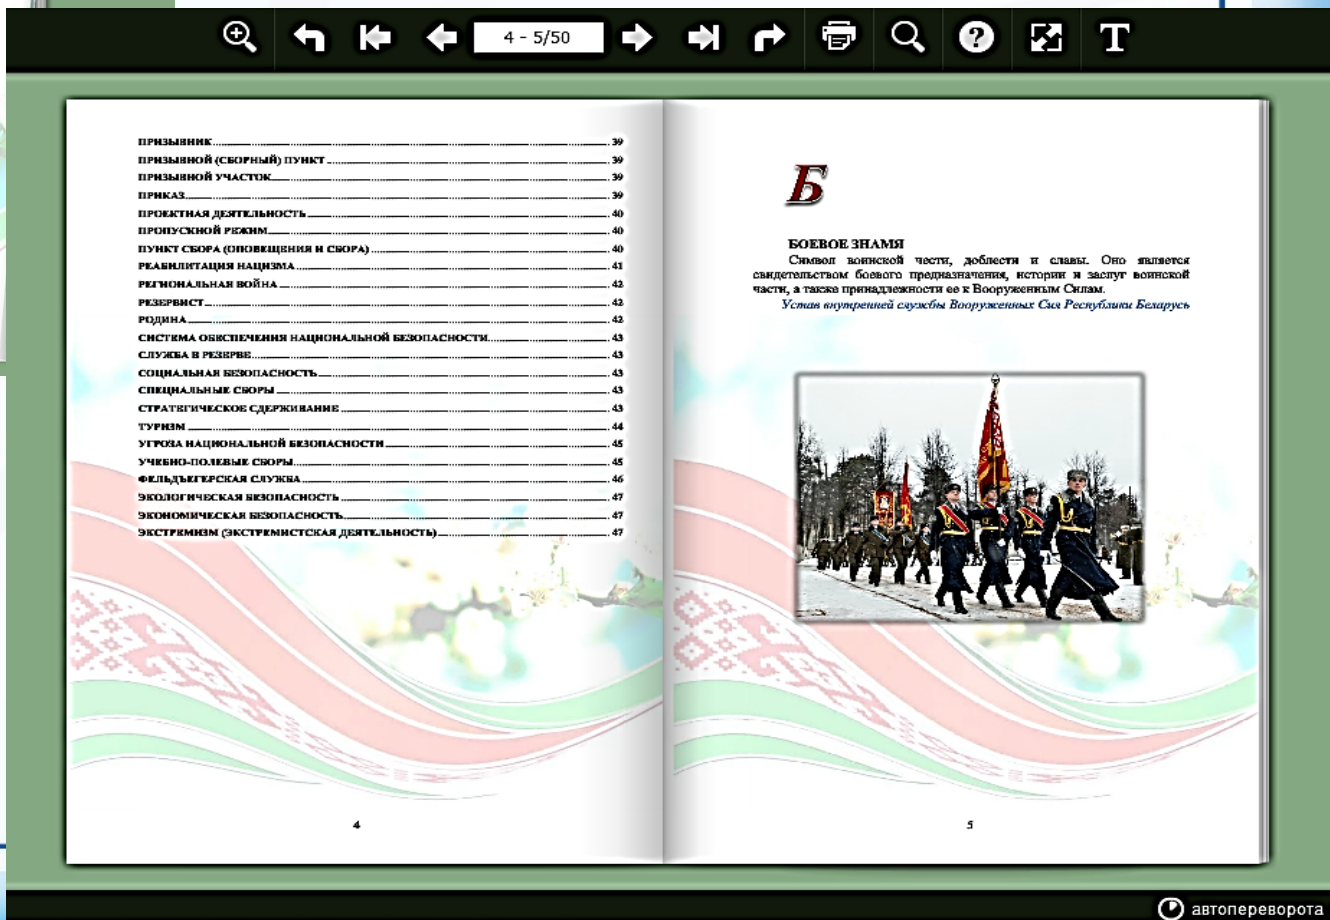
4 - 5/50

ПРИЗЫВНИК ........ 39
ПРИЗЫВНОЙ (СБОРНЫЙ) ПУНКТ ........ 39
ПРИЗЫВНОЙ УЧАСТОК ........ 39
ПРИКАЗ ........ 39
ПРОЕКТНАЯ ДЕЯТЕЛЬНОСТЬ ........ 40
ПРОПУСКНОЙ РЕЖИМ ........ 40
ПУНКТ СБОРА (ОПОВЕЩЕНИЯ И СБОРА) ........ 40
РЕАБИЛИТАЦИЯ НАЦИЗМА ........ 41
РЕГИОНАЛЬНАЯ ВОЙНА ........ 42
РЕЗЕРВИСТ ........ 42
РОДИНА ........ 42
СИСТЕМА ОБЕСПЕЧЕНИЯ НАЦИОНАЛЬНОЙ БЕЗОПАСНОСТИ ........ 43
СЛУЖБА В РЕЗЕРВЕ ........ 43
СОЦИАЛЬНАЯ БЕЗОПАСНОСТЬ ........ 43
СПЕЦИАЛЬНЫЕ СБОРЫ ........ 43
СТРАТЕГИЧЕСКОЕ СДЕРЖИВАНИЕ ........ 43
ТУРИЗМ ........ 44
УГРОЗА НАЦИОНАЛЬНОЙ БЕЗОПАСНОСТИ ........ 45
УЧЕБНО-ПОЛЕВЫЕ СБОРЫ ........ 45
ФЕЛЬДЪЕГЕРСКАЯ СЛУЖБА ........ 46
ЭКОЛОГИЧЕСКАЯ БЕЗОПАСНОСТЬ ........ 47
ЭКОНОМИЧЕСКАЯ БЕЗОПАСНОСТЬ ........ 47
ЭКСТРЕМИЗМ (ЭКСТРЕМИСТСКАЯ ДЕЯТЕЛЬНОСТЬ) ........ 47

4

Б

БОЕВОЕ ЗНАМЯ
Символ воинской чести, доблести и славы. Оно является свидетельством боевого предназначения, истории и заслуг воинской части, а также принадлежности ее к Вооруженным Силам.
Устав внутренней службы Вооруженных Сил Республики Беларусь

5

автопереворота